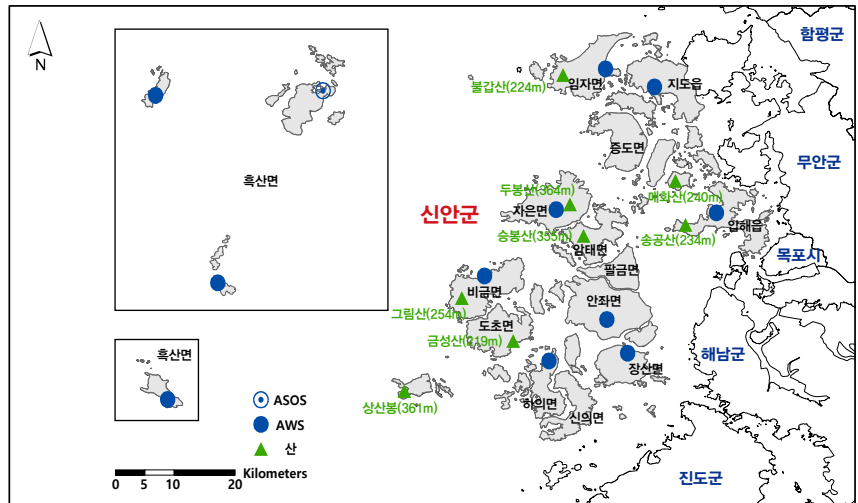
N

흑산면

흑산면

신안군

함평군

무안군

목포시

해남군

진도군

불갑산(224m)

임자면

지도읍

증도면

두봉산(364m)

자은면

매화산(240m)

승봉산(355m)

암태면

송공산(234m)

압해읍

팔금면

비금면

그림산(254m)

안좌면

도초면

금성산(219m)

장산면

하의면

상산봉(361m)

신의면

ASOS

AWS

산

Kilometers

0 5 10 20